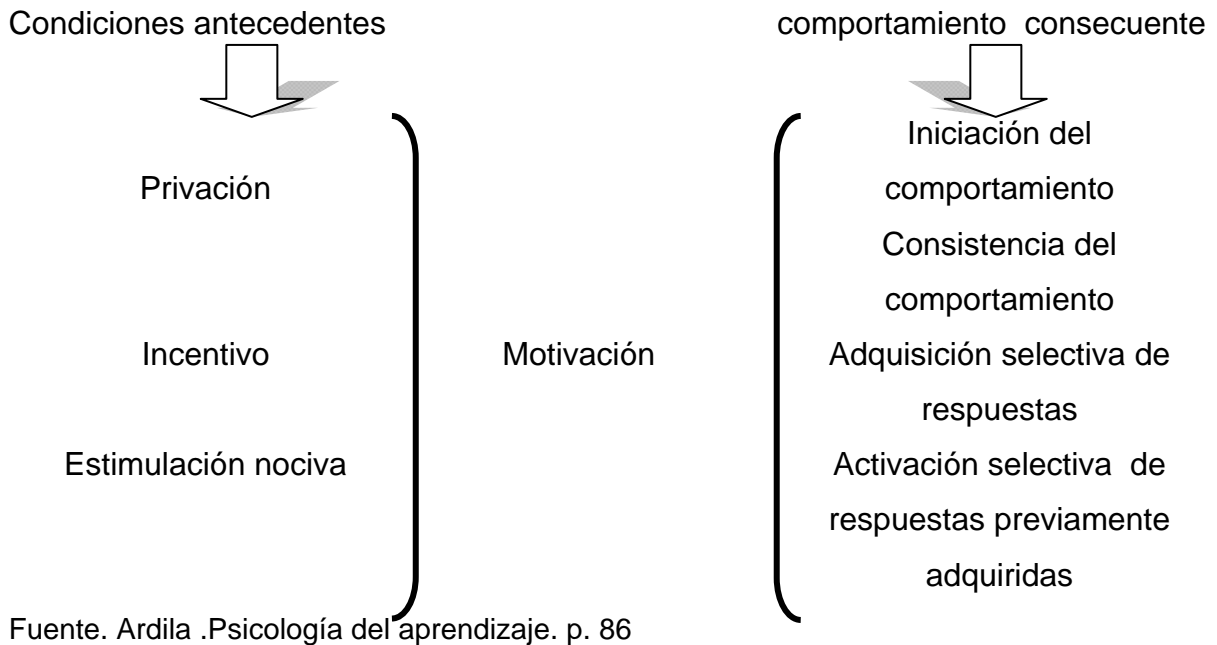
Condiciones antecedentes

comportamiento consecuente

Privación

Incentivo

Estimulación nociva

Motivación

Iniciación del comportamiento

Consistencia del comportamiento

Adquisición selectiva de respuestas

Activación selectiva de respuestas previamente adquiridas

Fuente. Ardila .Psicología del aprendizaje. p. 86